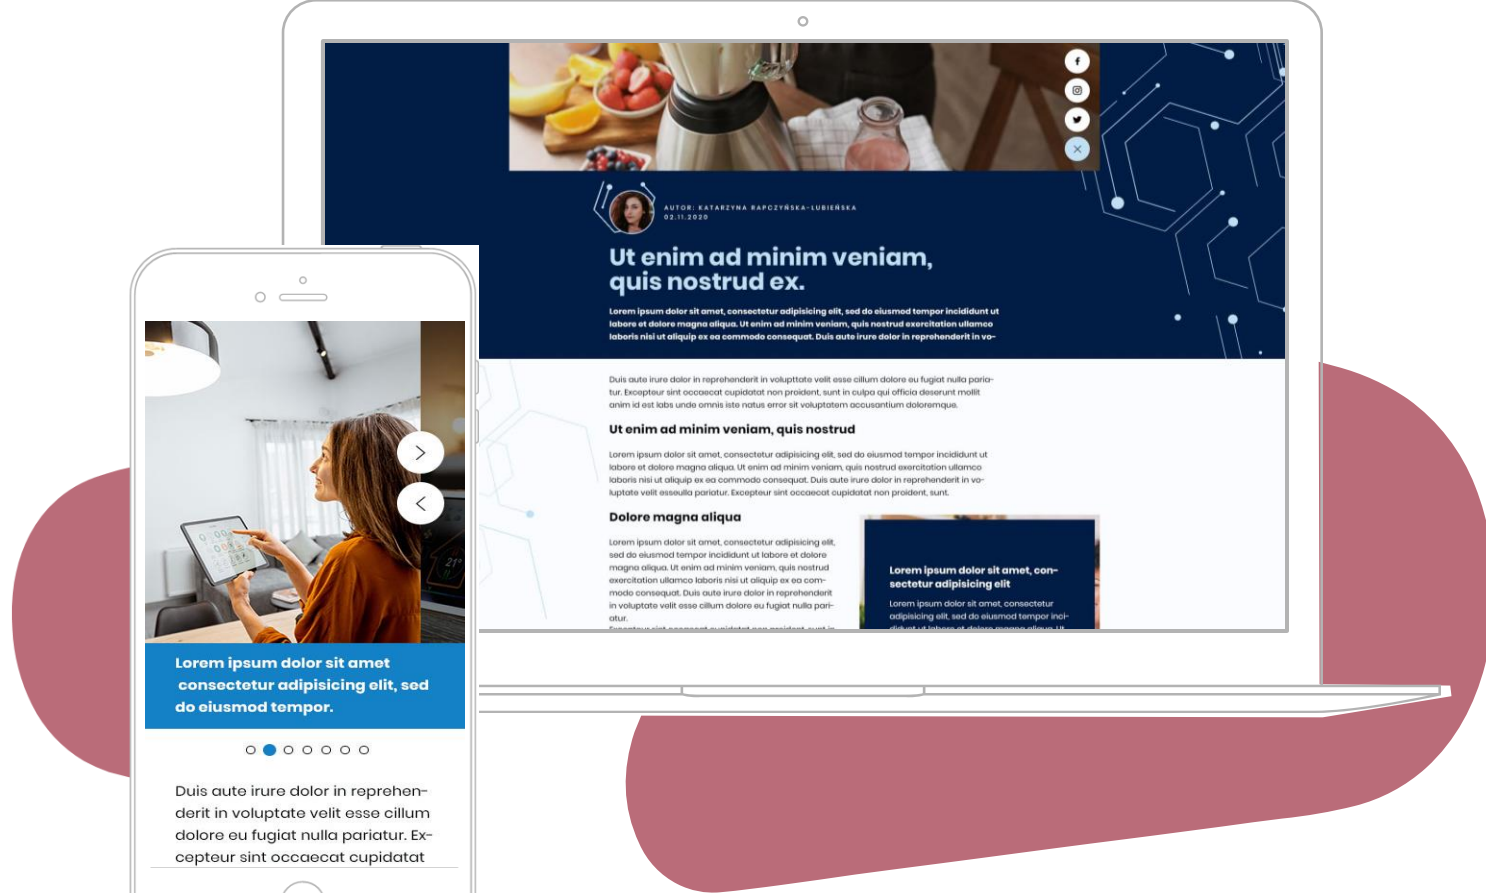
AUTOR: KATARZYNA RAPCZYŃSKA-LUBIEŃSKA
02.11.2020

Ut enim ad minim veniam, quis nostrud ex.

Lorem ipsum dolor sit amet, consectetur adipisicing elit, sed do eiusmod tempor incididunt ut labore et dolore magna aliqua. Ut enim ad minim veniam, quis nostrud exercitation ullamco laboris nisi ut aliquip ex ea commodo consequat. Duis aute irure dolor in reprehenderit in vo-

Duis aute irure dolor in reprehenderit in voluptate velit esse cillum dolore eu fugiat nulla pariatur. Excepteur sint occaecat cupidatat non proident, sunt in culpa qui officia deserunt mollit anim id est labs unde omnis iste natus error sit voluptatem accusantium doloremque.

Ut enim ad minim veniam, quis nostrud

Lorem ipsum dolor sit amet, consectetur adipisicing elit, sed do eiusmod tempor incididunt ut labore et dolore magna aliqua. Ut enim ad minim veniam, quis nostrud exercitation ullamco laboris nisi ut aliquip ex ea commodo consequat. Duis aute irure dolor in reprehenderit in voluptate velit essulla pariatur. Excepteur sint occaecat cupidatat non proident, sunt.

Dolore magna aliqua

Lorem ipsum dolor sit amet, consectetur adipisicing elit, sed do eiusmod tempor incididunt ut labore et dolore magna aliqua. Ut enim ad minim veniam, quis nostrud exercitation ullamco laboris nisi ut aliquip ex ea commodo consequat. Duis aute irure dolor in reprehenderit in voluptate velit esse cillum dolore eu fugiat nulla pariatur.
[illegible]

Lorem ipsum dolor sit amet, consectetur adipisicing elit

Lorem ipsum dolor sit amet, consectetur adipisicing elit, sed do eiusmod tempor incididunt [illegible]

Lorem ipsum dolor sit amet consectetur adipisicing elit, sed do eiusmod tempor.

Duis aute irure dolor in reprehenderit in voluptate velit esse cillum dolore eu fugiat nulla pariatur. Excepteur sint occaecat cupidatat